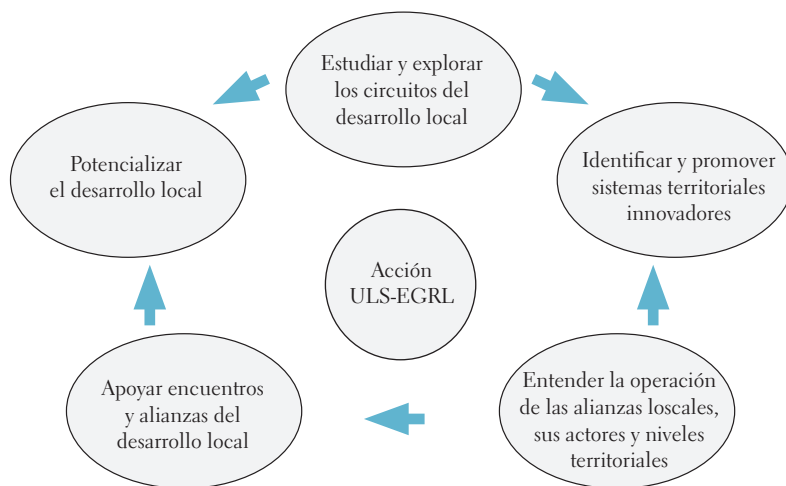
Estudiar y explorar los circuitos del desarrollo local

Identificar y promover sistemas territoriales innovadores

Entender la operación de las alianzas loscales, sus actores y niveles territoriales

Apoyar encuentros y alianzas del desarrollo local

Potencializar el desarrollo local

Acción ULS-EGRL